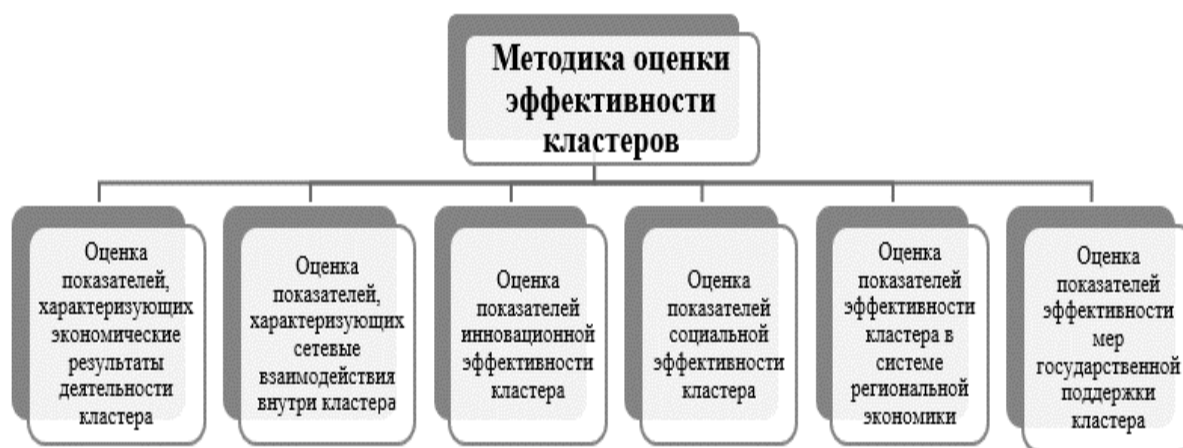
Методика оценки эффективности кластеров

Оценка показателей, характеризующих экономические результаты деятельности кластера

Оценка показателей, характеризующих сетевые взаимодействия внутри кластера

Оценка показателей инновационной эффективности кластера

Оценка показателей социальной эффективности кластера

Оценка показателей эффективности кластера в системе региональной экономики

Оценка показателей эффективности мер государственной поддержки кластера